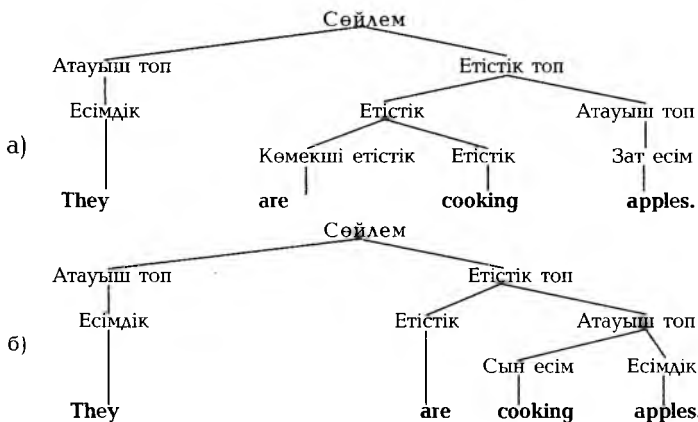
Сөйлем

Атауыш топ
Есімдік
They

Етістік топ
Етістік
Көмекші етістік
are
Етістік
cooking
Атауыш топ
Зат есім
apples.

а)

Сөйлем

Атауыш топ
Есімдік
They

Етістік топ
Етістік
are
Атауыш топ
Сын есім
cooking
Есімдік
apples.

б)